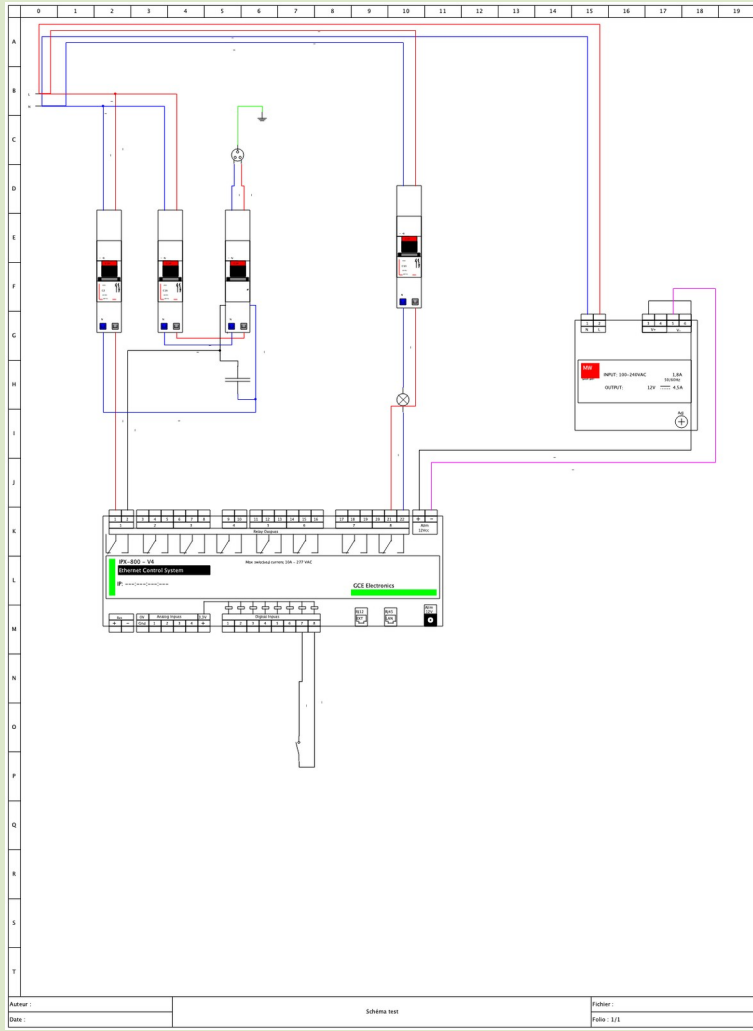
0 1 2 3 4 5 6 7 8 9 10 11 12 13 14 15 16 17 18 19

A B C D E F G H I J K L M N O P Q R S T

MW

INPUT: 100-240VAC 1,8A

OUTPUT: 12V 4,5A

IPX-800 – V4
Ethernet Control System
IP: ---.---.---.---

Relay Outputs

Max switching current: 10A – 277 VAC

GCE Electronics

Analog Inputs

Digital Inputs

Auteur :
Date :

Schéma test

Fichier :
Folio : 1/1